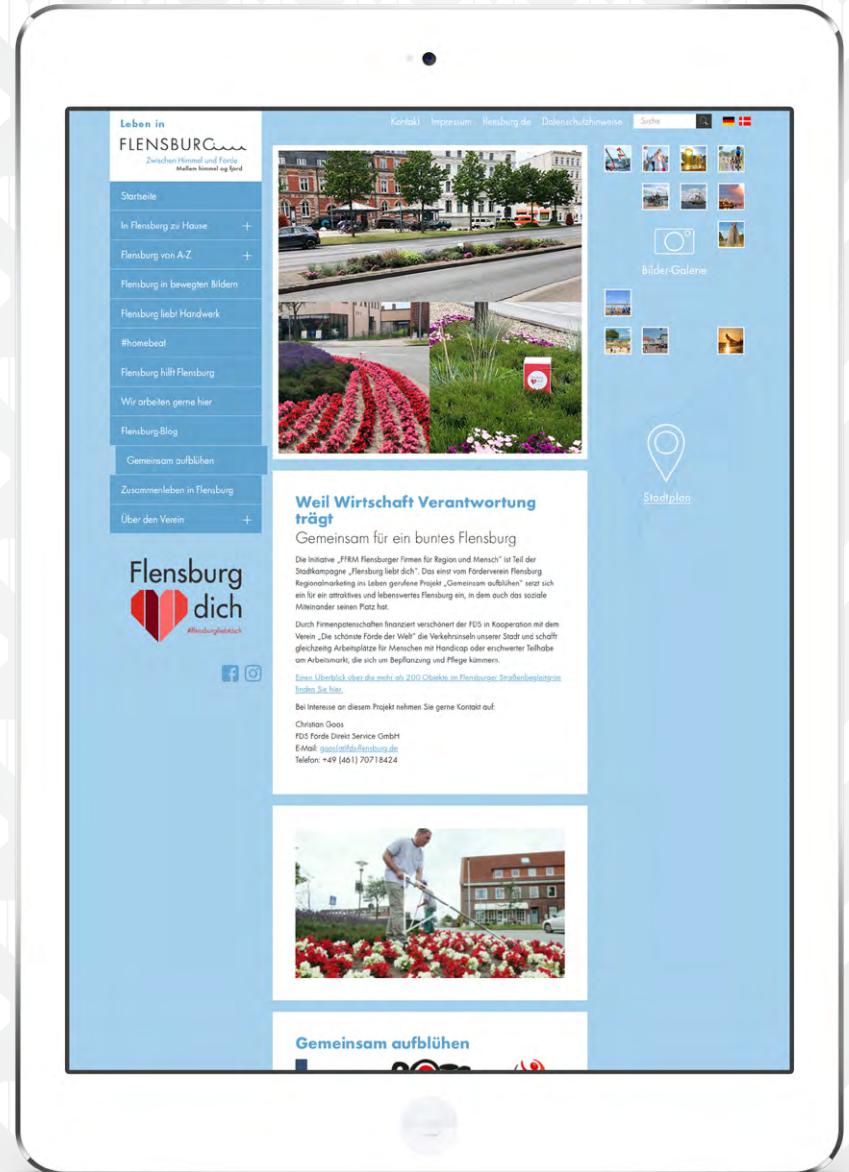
Leben in
FLENSBURG
Zwischen Himmel und Förde
Mellem himmel og fjord

Kontakt Impressum flensburg.de Datenschutzhinweise Suche

Startseite
In Flensburg zu Hause +
Flensburg von A-Z +
Flensburg in bewegten Bildern
Flensburg liebt Handwerk
#homebeat
Flensburg hilft Flensburg
Wir arbeiten gerne hier
Flensburg-Blog
Gemeinsam aufblühen
Zusammenleben in Flensburg
Über den Verein +

Flensburg dich
#flensburgliebtdich

Bilder-Galerie

Stadtplan

Weil Wirtschaft Verantwortung trägt
Gemeinsam für ein buntes Flensburg

Die Initiative „FFRM Flensburger Firmen für Region und Mensch" ist Teil der Stadtkampagne „Flensburg liebt dich". Das einst vom Förderverein Flensburg Regionalmarketing ins Leben gerufene Projekt „Gemeinsam aufblühen" setzt sich ein für ein attraktives und lebenswertes Flensburg ein, in dem auch das soziale Miteinander seinen Platz hat.

Durch Firmenpatenschaften finanziert verschönert der FDS in Kooperation mit dem Verein „Die schönste Förde der Welt" die Verkehrsinseln unserer Stadt und schafft gleichzeitig Arbeitsplätze für Menschen mit Handicap oder erschwerter Teilhabe am Arbeitsmarkt, die sich um Bepflanzung und Pflege kümmern.

Einen Überblick über die mehr als 200 Objekte im Flensburger Straßenbegleitgrün finden Sie hier.

Bei Interesse an diesem Projekt nehmen Sie gerne Kontakt auf:

Christian Goos
FDS Förde Direkt Service GmbH
E-Mail: goos@fds-flensburg.de
Telefon: +49 (461) 70718424

Gemeinsam aufblühen